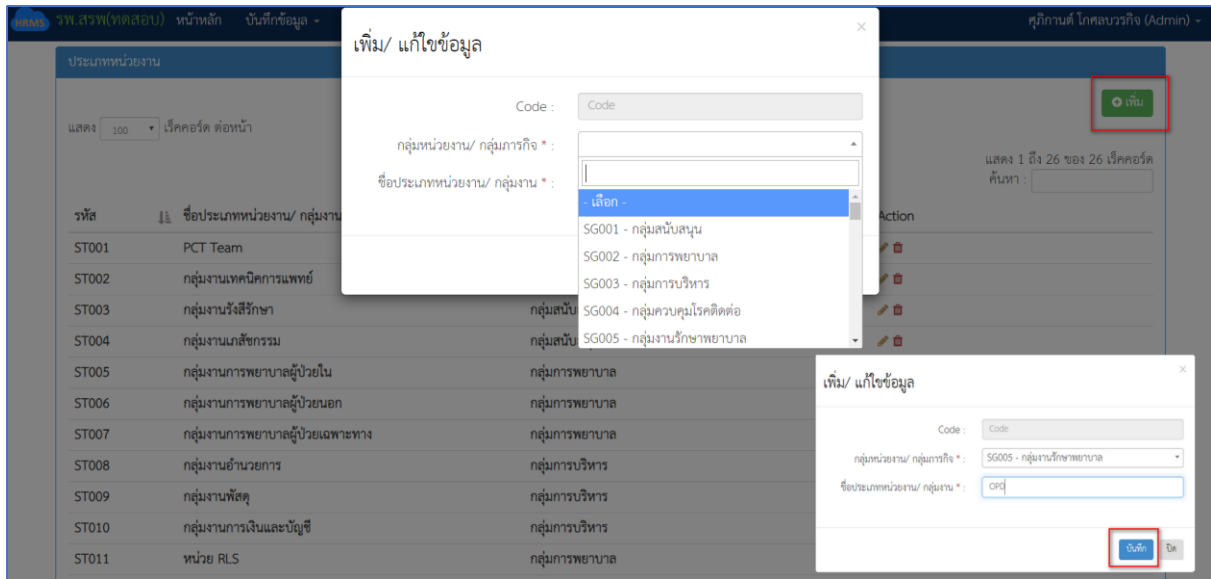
HRMS รพ.สรพ(ทดสอบ) หน้าหลัก บันทึกข้อมูล

คุภิกานต์ โกศลบวรกิจ (Admin)

ประเภทหน่วยงาน

แสดง 100 เร็คคอร์ด ต่อหน้า

เพิ่ม

แสดง 1 ถึง 26 ของ 26 เร็คคอร์ด

ค้นหา :

| รหัส | ชื่อประเภทหน่วยงาน/ กลุ่มงาน | | Action |
|---|---|---|---|
| ST001 | PCT Team | | |
| ST002 | กลุ่มงานเทคนิคการแพทย์ | | |
| ST003 | กลุ่มงานรังสีรักษา | กลุ่มสนับ | |
| ST004 | กลุ่มงานเภสัชกรรม | กลุ่มสนับ | |
| ST005 | กลุ่มงานการพยาบาลผู้ป่วยใน | กลุ่มการพยาบาล | |
| ST006 | กลุ่มงานการพยาบาลผู้ป่วยนอก | กลุ่มการพยาบาล | |
| ST007 | กลุ่มงานการพยาบาลผู้ป่วยเฉพาะทาง | กลุ่มการพยาบาล | |
| ST008 | กลุ่มงานอำนวยการ | กลุ่มการบริหาร | |
| ST009 | กลุ่มงานพัสดุ | กลุ่มการบริหาร | |
| ST010 | กลุ่มงานการเงินและบัญชี | กลุ่มการบริหาร | |
| ST011 | หน่วย RLS | กลุ่มการพยาบาล | |

เพิ่ม/ แก้ไขข้อมูล

Code : Code

กลุ่มหน่วยงาน/ กลุ่มภารกิจ * :

ชื่อประเภทหน่วยงาน/ กลุ่มงาน * :

- เลือก -
SG001 - กลุ่มสนับสนุน
SG002 - กลุ่มการพยาบาล
SG003 - กลุ่มการบริหาร
SG004 - กลุ่มควบคุมโรคติดต่อ
SG005 - กลุ่มงานรักษาพยาบาล

เพิ่ม/ แก้ไขข้อมูล

Code : Code

กลุ่มหน่วยงาน/ กลุ่มภารกิจ * : SG005 - กลุ่มงานรักษาพยาบาล

ชื่อประเภทหน่วยงาน/ กลุ่มงาน * : OPD

บันทึก ปิด